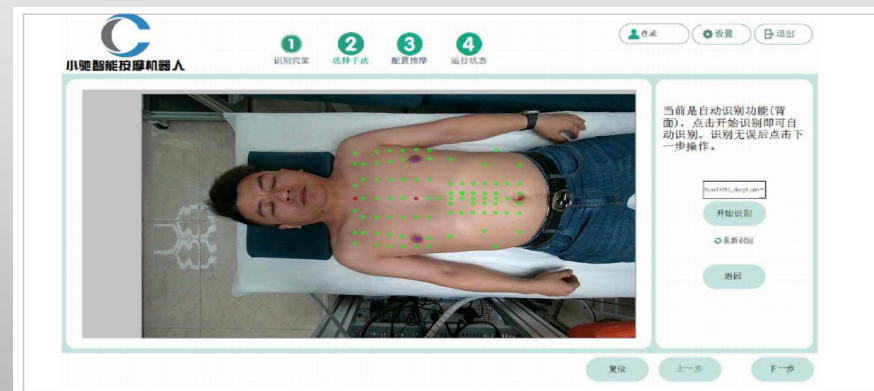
小驰智能按摩机器人

1 识别穴位
2 选择手法
3 配置按摩
4 运行状态

作者 设置 退出

当前是自动识别功能(背面)。点击开始识别即可自动识别。识别无误后点击下一步操作。

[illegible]

开始识别

重新识别

返回

复位 上一步 下一步